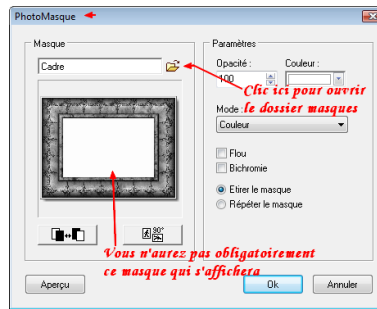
PhotoMasque

Masque

Cadre

Clic ici pour ouvrir le dossier masques

Paramètres

Opacité :

100

Couleur :

Mode

Couleur

Flou

Bichromie

Etirer le masque

Répéter le masque

Vous n'aurez pas obligatoirement ce masque qui s'affichera

Aperçu

Ok

Annuler